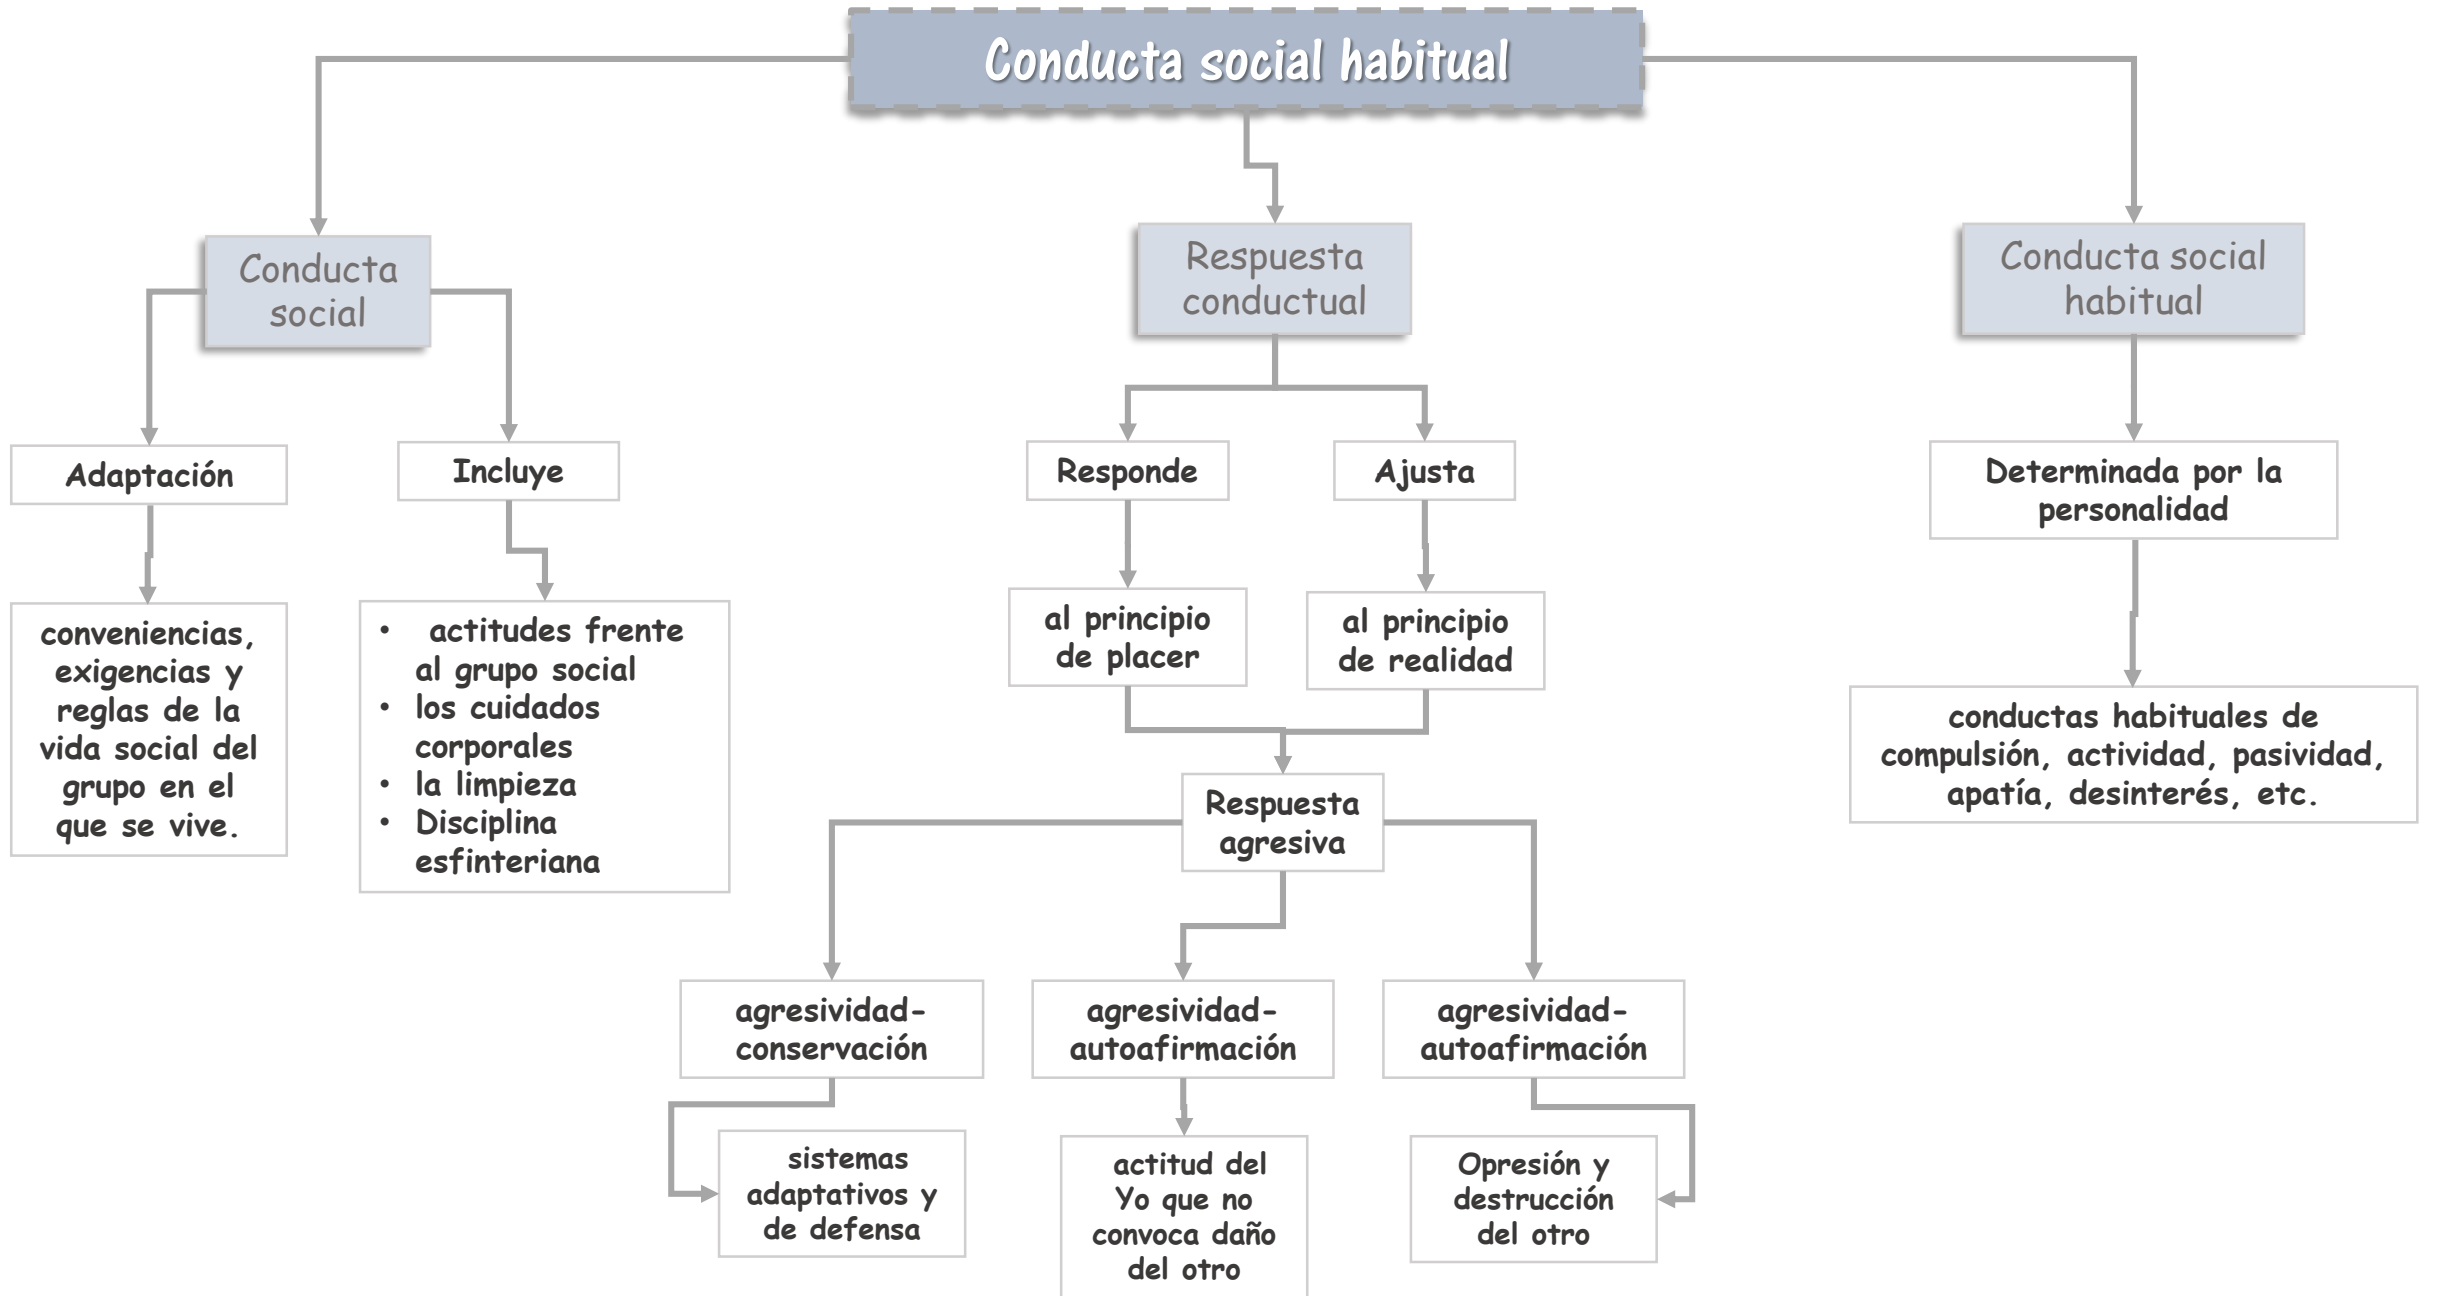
Conducta social habitual

Conducta social

Adaptación

conveniencias, exigencias y reglas de la vida social del grupo en el que se vive.

Incluye

- actitudes frente al grupo social
- los cuidados corporales
- la limpieza
- Disciplina esfinteriana

Respuesta conductual

Responde

al principio de placer

Ajusta

al principio de realidad

Respuesta agresiva

agresividad-conservación

sistemas adaptativos y de defensa

agresividad-autoafirmación

actitud del Yo que no convoca daño del otro

agresividad-autoafirmación

Opresión y destrucción del otro

Conducta social habitual

Determinada por la personalidad

conductas habituales de compulsión, actividad, pasividad, apatía, desinterés, etc.